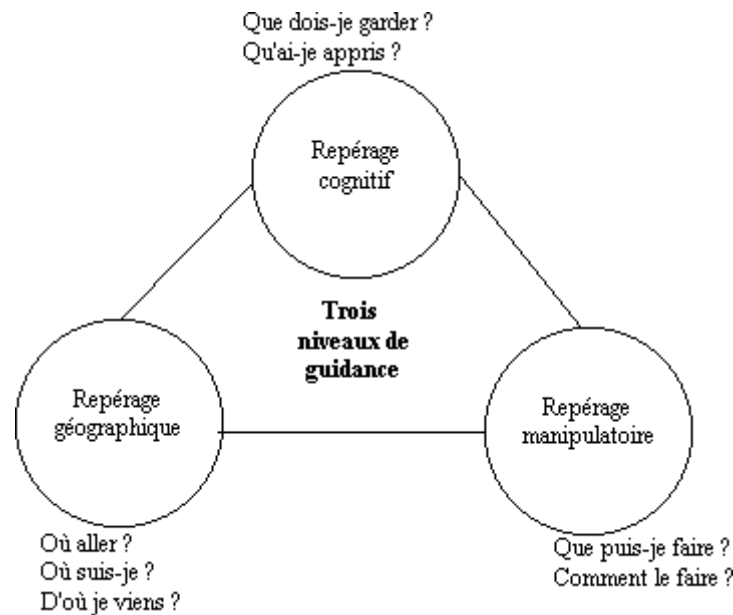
Que dois-je garder ?
Qu'ai-je appris ?

Repérage cognitif

Trois niveaux de guidance

Repérage géographique

Repérage manipulatoire

Où aller ?
Où suis-je ?
D'où je viens ?

Que puis-je faire ?
Comment le faire ?